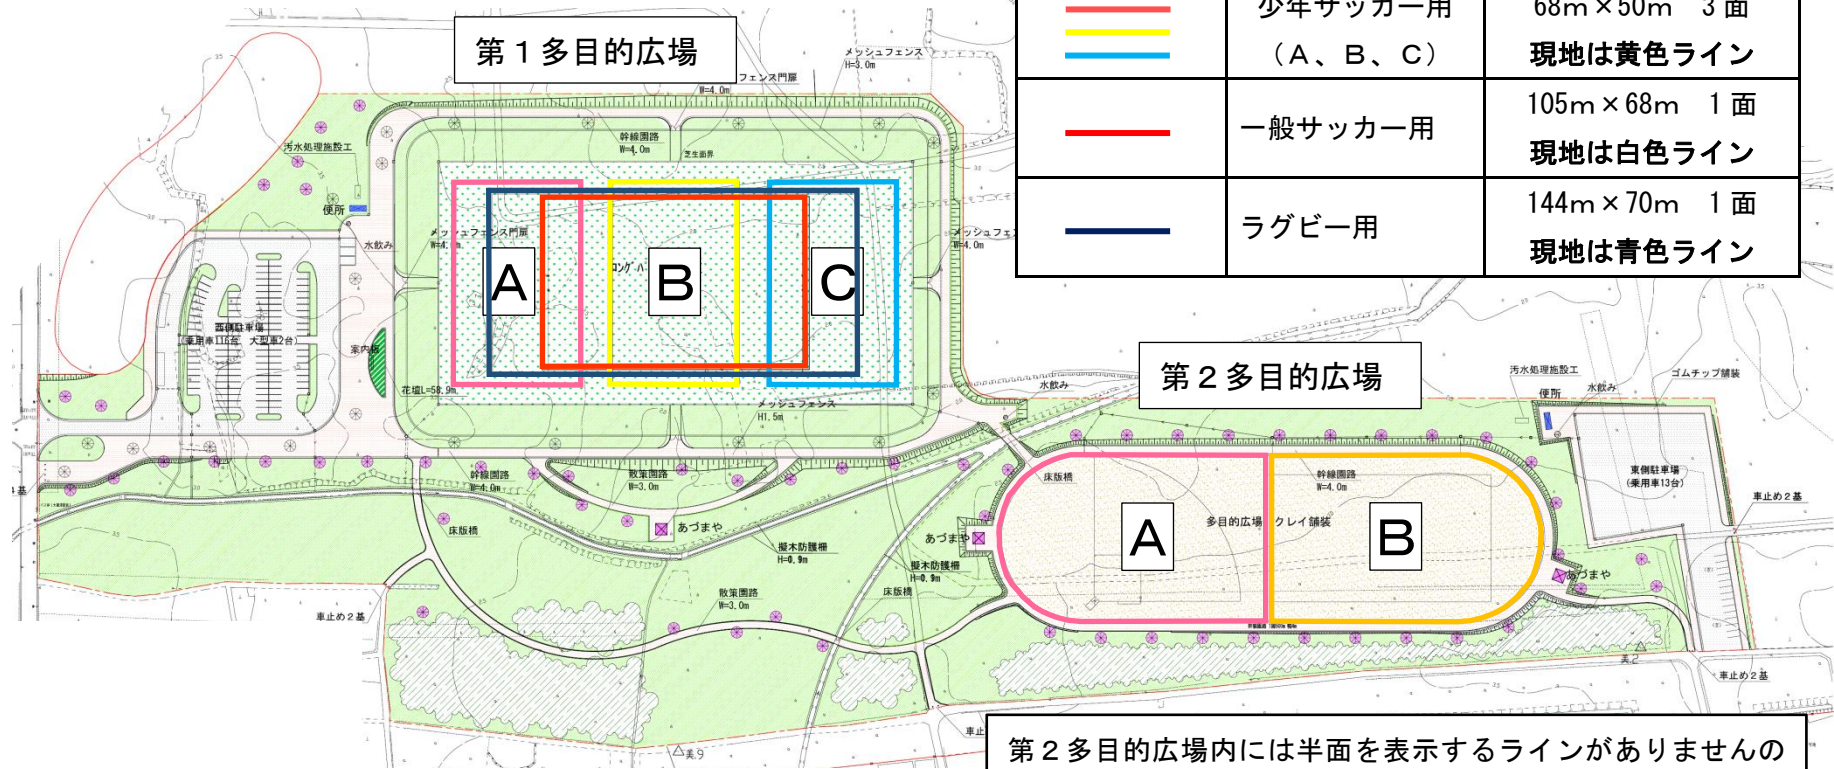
第１多目的広場

| | 少年サッカー用（A、B、C） | 68m × 50m　3 面 現地は黄色ライン |
|---|---|---|
| | 一般サッカー用 | 105m × 68m　1 面 現地は白色ライン |
| | ラグビー用 | 144m × 70m　1 面 現地は青色ライン |

メッシュフェンス H=3.0m
フェンス門扉
W=4.0m
幹線園路 W=4.0m
芝生面扉
汚水処理施設工
便所
水飲み
メッシュフェンス門扉 W=4.0m
メッシュフェンス W=4.0m
A
B
C
西側駐車場 (乗用車116台 大型車2台)
案内板
花壇L=58.9m
メッシュフェンス H1.5m
第２多目的広場
汚水処理施設工
水飲み
便所
水飲み
ゴムチップ舗装
幹線園路 W=4.0m
散策園路 W=3.0m
床版橋
あづまや
擬木防護柵 H=0.9m
擬木防護柵 H=0.9m
あづまや
散策園路 W=3.0m
床版橋
車止め２基
床版橋
A
多目的広場 クレイ舗装
幹線園路 W=4.0m
B
東側駐車場 (乗用車13台)
車止め２基
あづまや
車止め２基
車止
第２多目的広場内には半面を表示するラインがありませんの